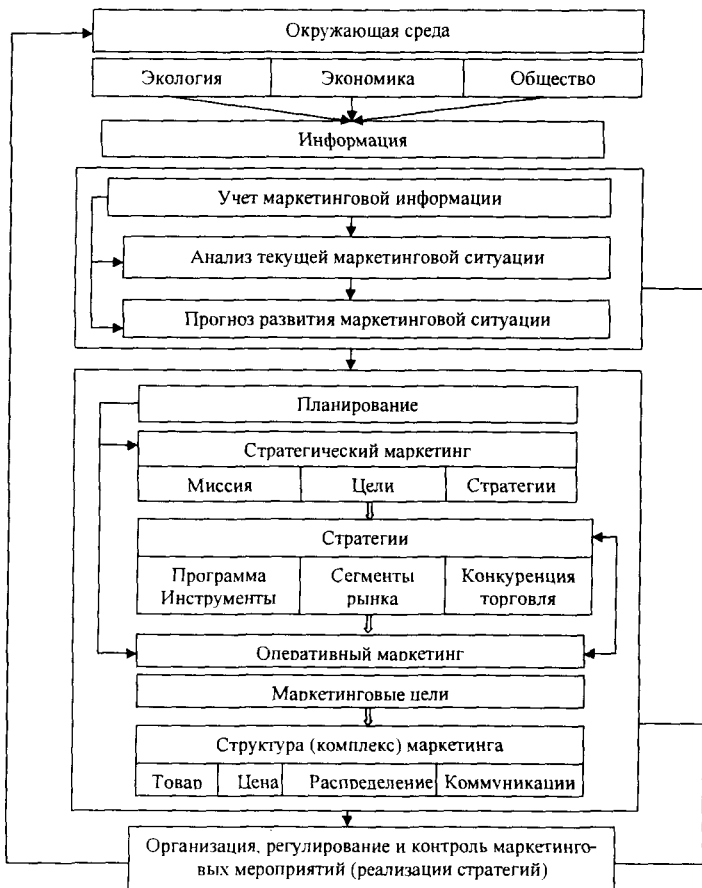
Окружающая среда

Экология | Экономика | Общество

Информация

Учет маркетинговой информации

Анализ текущей маркетинговой ситуации

Прогноз развития маркетинговой ситуации

Планирование

Стратегический маркетинг

Миссия | Цели | Стратегии

Стратегии

Программа Инструменты | Сегменты рынка | Конкуренция торговля

Оперативный маркетинг

Маркетинговые цели

Структура (комплекс) маркетинга

Товар | Цена | Распределение | Коммуникации

Организация, регулирование и контроль маркетинговых мероприятий (реализации стратегий)